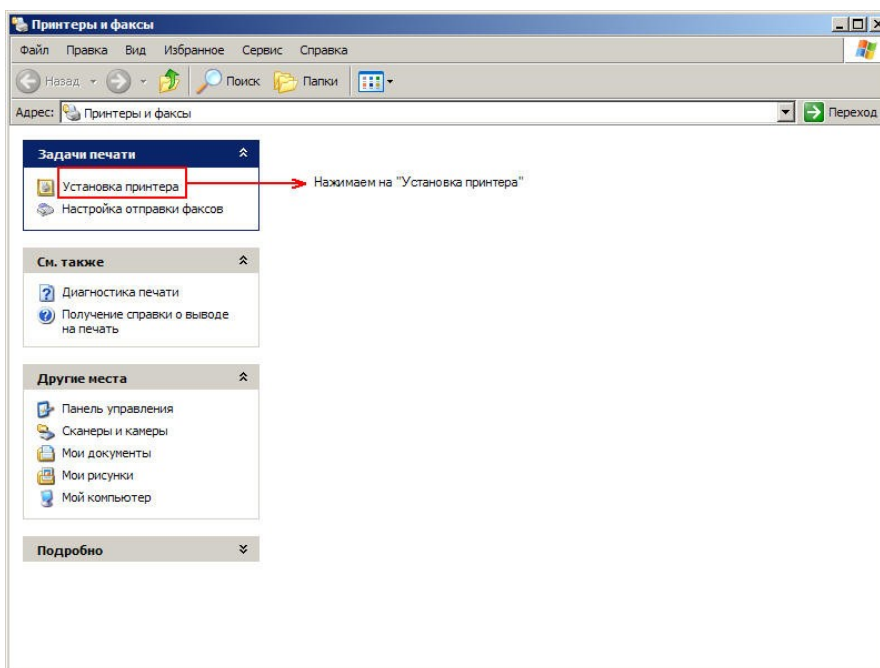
Принтеры и факсы

Файл Правка Вид Избранное Сервис Справка

Назад Поиск Папки

Адрес: Принтеры и факсы

Переход

Задачи печати

Установка принтера

Настройка отправки факсов

Нажимаем на "Установка принтера"

См. также

Диагностика печати

Получение справки о выводе на печать

Другие места

Панель управления

Сканеры и камеры

Мои документы

Мои рисунки

Мой компьютер

Подробно